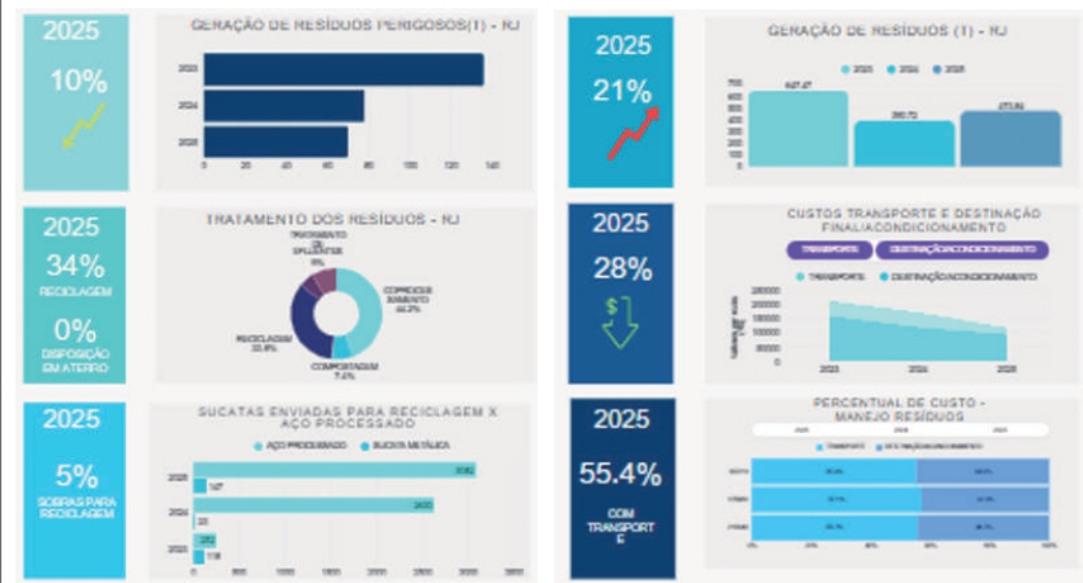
2025

10%

GERAÇÃO DE RESÍDUOS PERIGOSOS(T) - RJ

2023
2024
2025

0 20 40 60 80 100 120 140

2025

21%

GERAÇÃO DE RESÍDUOS (T) - RJ

2023 2024 2025

700 600 500 400 300 200 100 0

647,47
390,73
473,96

2025

34%
RECICLAGEM

0%
DISPOSIÇÃO EM ATERRO

TRATAMENTO DOS RESÍDUOS - RJ

TRATAMENTO DE EFLUENTES 6%

COPROCESSAMENTO 44,2%

RECICLAGEM 33,8%

COMPOSTAGEM 7,4%

2025

28%

CUSTOS TRANSPORTE E DESTINAÇÃO FINAL/ACONDICIONAMENTO

TRANSPORTE
DESTINAÇÃO/ACONDICIONAMENTO

TRANSPORTE DESTINAÇÃO/ACONDICIONAMENTO

250000 200000 150000 100000 50000 0

2023 2024 2025

2025

5%
SOBRAS PARA RECICLAGEM

SUCATAS ENVIADAS PARA RECICLAGEM X AÇO PROCESSADO

AÇO PROCESSADO SUCATA METÁLICA

2025 3082 147
2024 2400 23
2023 252 118

0 500 1000 1500 2000 2500 3000 3500

2025

55.4%

COM TRANSPORTE

PERCENTUAL DE CUSTO - MANEJO RESÍDUOS

2025 2024 2023

TRANSPORTE DESTINAÇÃO/ACONDICIONAMENTO

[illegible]

0% 20% 40% 60% 80% 100%